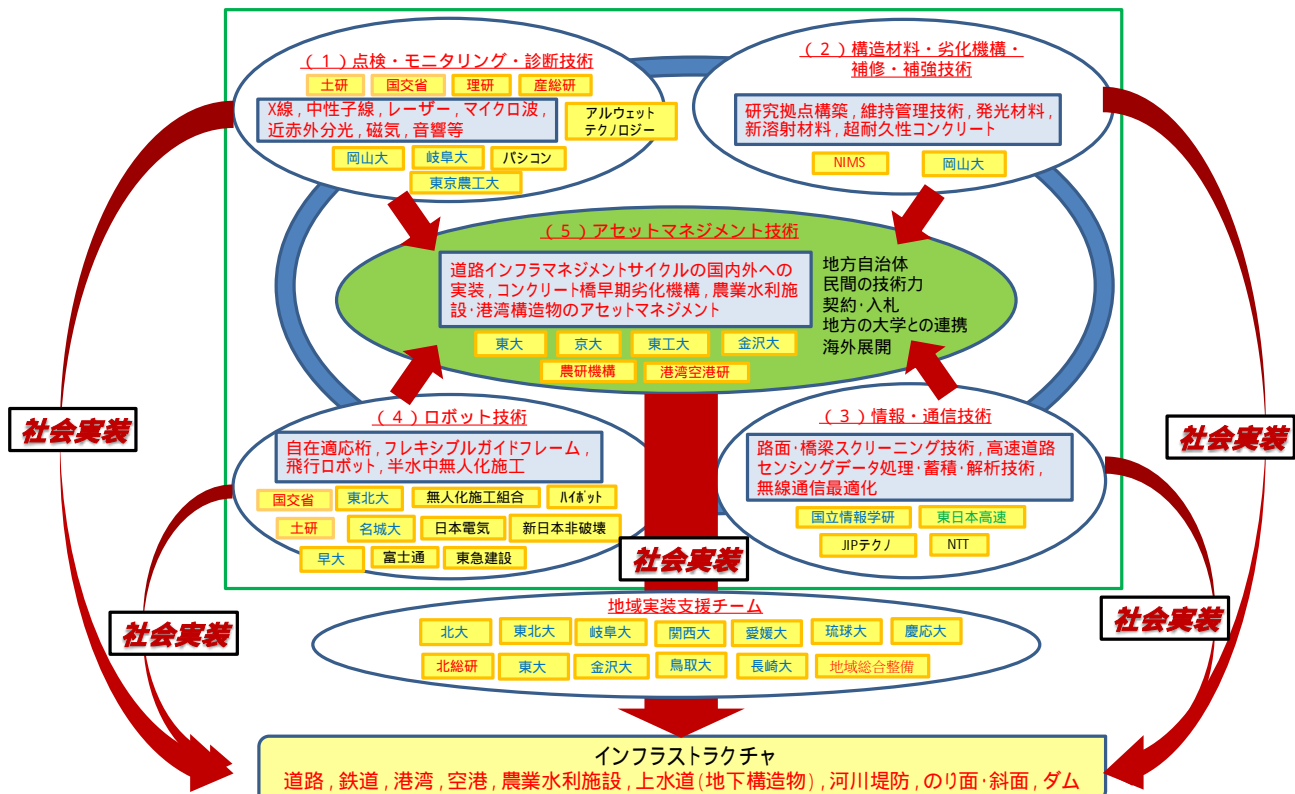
（１）点検・モニタリング・診断技術

土研
国交省
理研
産総研

X線，中性子線，レーザー，マイクロ波，近赤外分光，磁気，音響等

アルウェットテクノロジー

岡山大
岐阜大
パシコン
東京農工大

（２）構造材料・劣化機構・補修・補強技術

研究拠点構築，維持管理技術，発光材料，新溶射材料，超耐久性コンクリート

NIMS
岡山大

（５）アセットマネジメント技術

道路インフラマネジメントサイクルの国内外への実装，コンクリート橋早期劣化機構，農業水利施設·港湾構造物のアセットマネジメント

東大
京大
東工大
金沢大
農研機構
港湾空港研

地方自治体
民間の技術力
契約·入札
地方の大学との連携
海外展開

（４）ロボット技術

自在適応桁，フレキシブルガイドフレーム，飛行ロボット，半水中無人化施工

国交省
東北大
無人化施工組合
ハイボット
土研
名城大
日本電気
新日本非破壊
早大
富士通
東急建設

（３）情報・通信技術

路面·橋梁スクリーニング技術，高速道路センシングデータ処理·蓄積·解析技術，無線通信最適化

国立情報学研
東日本高速
JIPテクノ
NTT

社会実装
社会実装
社会実装
社会実装
社会実装

地域実装支援チーム

北大
東北大
岐阜大
関西大
愛媛大
琉球大
慶応大
北総研
東大
金沢大
鳥取大
長崎大
地域総合整備

インフラストラクチャ
道路，鉄道，港湾，空港，農業水利施設，上水道（地下構造物），河川堤防，のり面·斜面，ダム